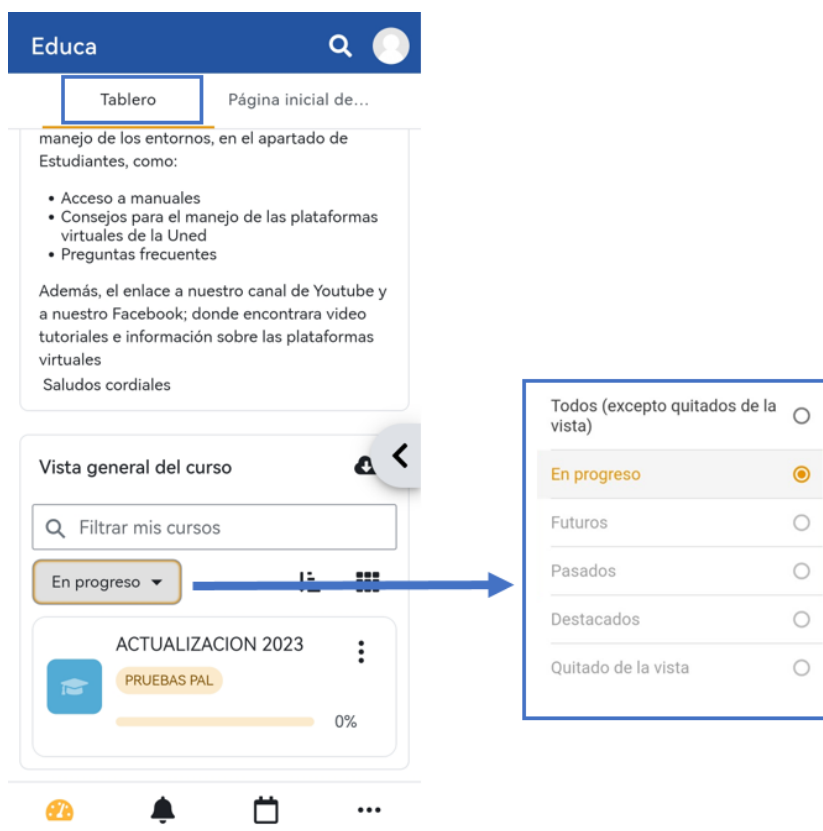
Educa

Tablero
Página inicial de...

manejo de los entornos, en el apartado de Estudiantes, como:

- Acceso a manuales
- Consejos para el manejo de las plataformas virtuales de la Uned
- Preguntas frecuentes

Además, el enlace a nuestro canal de Youtube y a nuestro Facebook; donde encontrara video tutoriales e información sobre las plataformas virtuales

Saludos cordiales

Vista general del curso

Filtrar mis cursos

En progreso

ACTUALIZACION 2023

PRUEBAS PAL

0%

Todos (excepto quitados de la vista)

En progreso

Futuros

Pasados

Destacados

Quitado de la vista